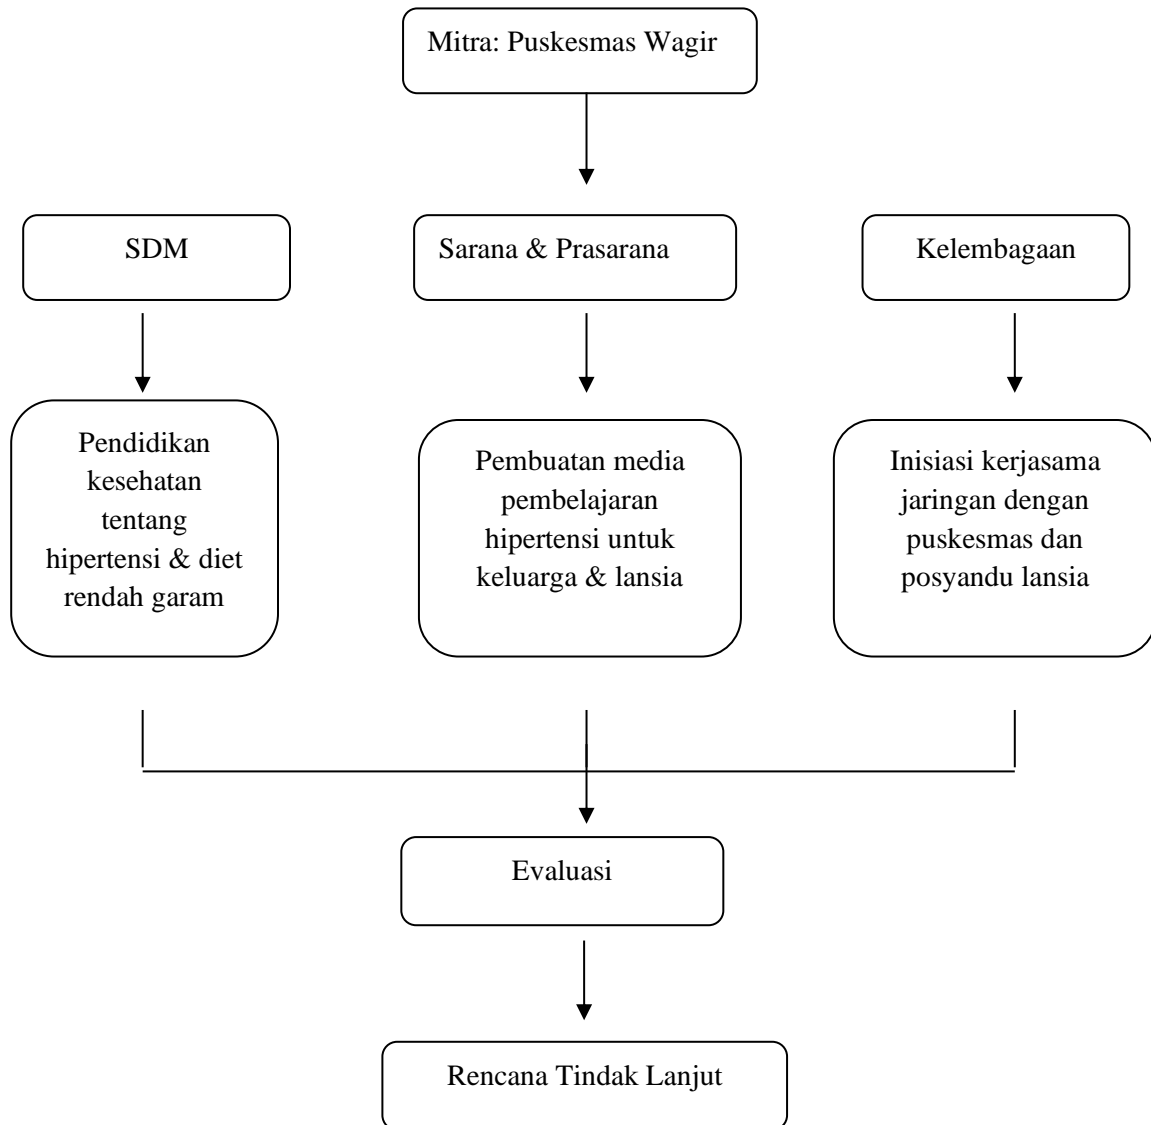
Mitra: Puskesmas Wagir

SDM

Sarana & Prasarana

Kelembagaan

Pendidikan kesehatan tentang hipertensi & diet rendah garam

Pembuatan media pembelajaran hipertensi untuk keluarga & lansia

Inisiasi kerjasama jaringan dengan puskesmas dan posyandu lansia

Evaluasi

Rencana Tindak Lanjut